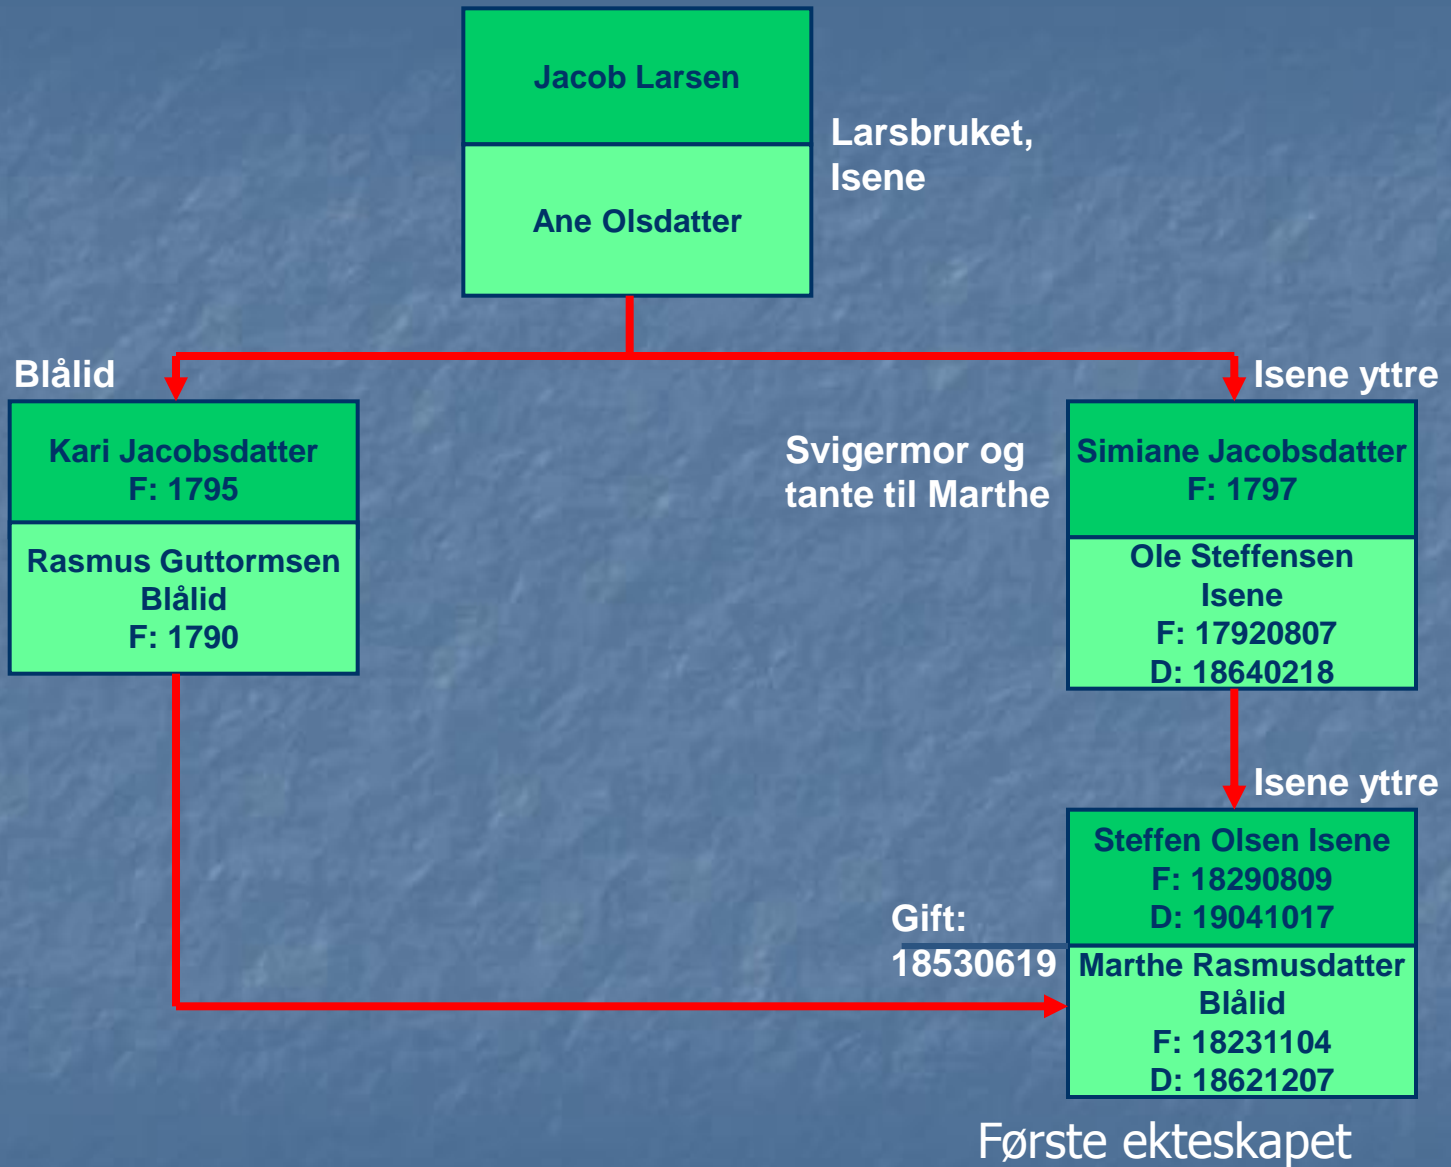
Jacob Larsen

Ane Olsdatter

Larsbruket, Isene

Blålid

Isene yttre

Kari Jacobsdatter
F: 1795

Rasmus Guttormsen
Blålid
F: 1790

Svigermor og tante til Marthe

Simiane Jacobsdatter
F: 1797

Ole Steffensen
Isene
F: 17920807
D: 18640218

Isene yttre

Steffen Olsen Isene
F: 18290809
D: 19041017

Gift: 18530619

Marthe Rasmusdatter
Blålid
F: 18231104
D: 18621207

Første ekteskapet